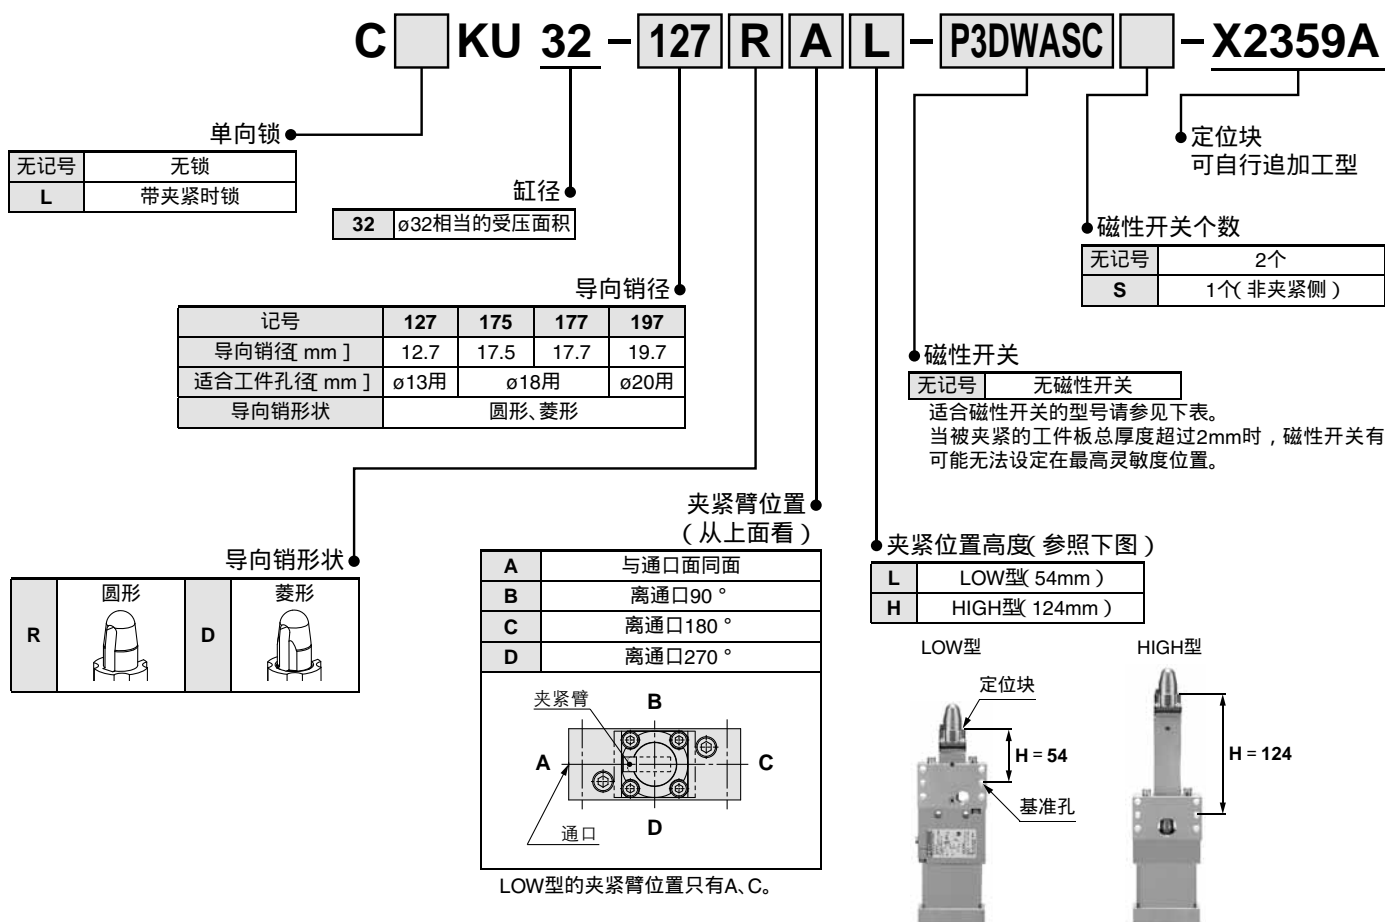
C KU 32 – 127 R A L – P3DWASC – X2359A

单向锁

| 无记号 | 无锁 |
|---|---|
| L | 带夹紧时锁 |

缸径

| 32 | ø32相当的受压面积 |
|---|---|

导向销径

| 记号 | 127 | 175 | 177 | 197 |
|---|---|---|---|---|
| 导向销径[ mm ] | 12.7 | 17.5 | 17.7 | 19.7 |
| 适合工件孔径[ mm ] | ø13用 | ø18用 | | ø20用 |
| 导向销形状 | 圆形、菱形 | | | |

导向销形状

| R | 圆形 | D | 菱形 |
|---|---|---|---|

夹紧臂位置
（从上面看）

| A | 与通口面同面 |
|---|---|
| B | 离通口90 ° |
| C | 离通口180 ° |
| D | 离通口270 ° |

夹紧臂
B
A
C
通口
D

LOW型的夹紧臂位置只有A、C。

定位块
可自行追加工型

磁性开关个数

| 无记号 | 2个 |
|---|---|
| S | 1个( 非夹紧侧 ) |

磁性开关

| 无记号 | 无磁性开关 |
|---|---|

适合磁性开关的型号请参见下表。
当被夹紧的工件板总厚度超过2mm时，磁性开关有可能无法设定在最高灵敏度位置。

夹紧位置高度( 参照下图 )

| L | LOW型( 54mm ) |
|---|---|
| H | HIGH型( 124mm ) |

LOW型
定位块
H = 54
基准孔

HIGH型
H = 124